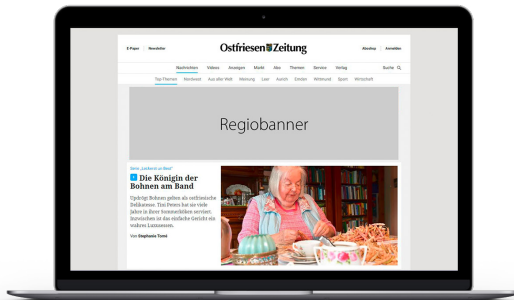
E-Paper | Newsletter

Ostfriesen Zeitung

Aboshop | Anmelden

Nachrichten Videos Anzeigen Markt Abo Themen Service Verlag Suche

Top-Themen Nordwest Aus aller Welt Wiesmoor Leer Aurich Emden Wittmund Sport Wirtschaft

Regiobanner

Serie „Gedeckt ist Band"

Die Königin der Bohnen am Band

Updögt Bohnen gelten als ostfriesische Delikatesse. Tini Peters hat sie viele Jahre in ihrer Sommerküche serviert. Inzwischen ist das einfache Gericht ein wahrer Luxusessen.

Von Stephanie Tonn